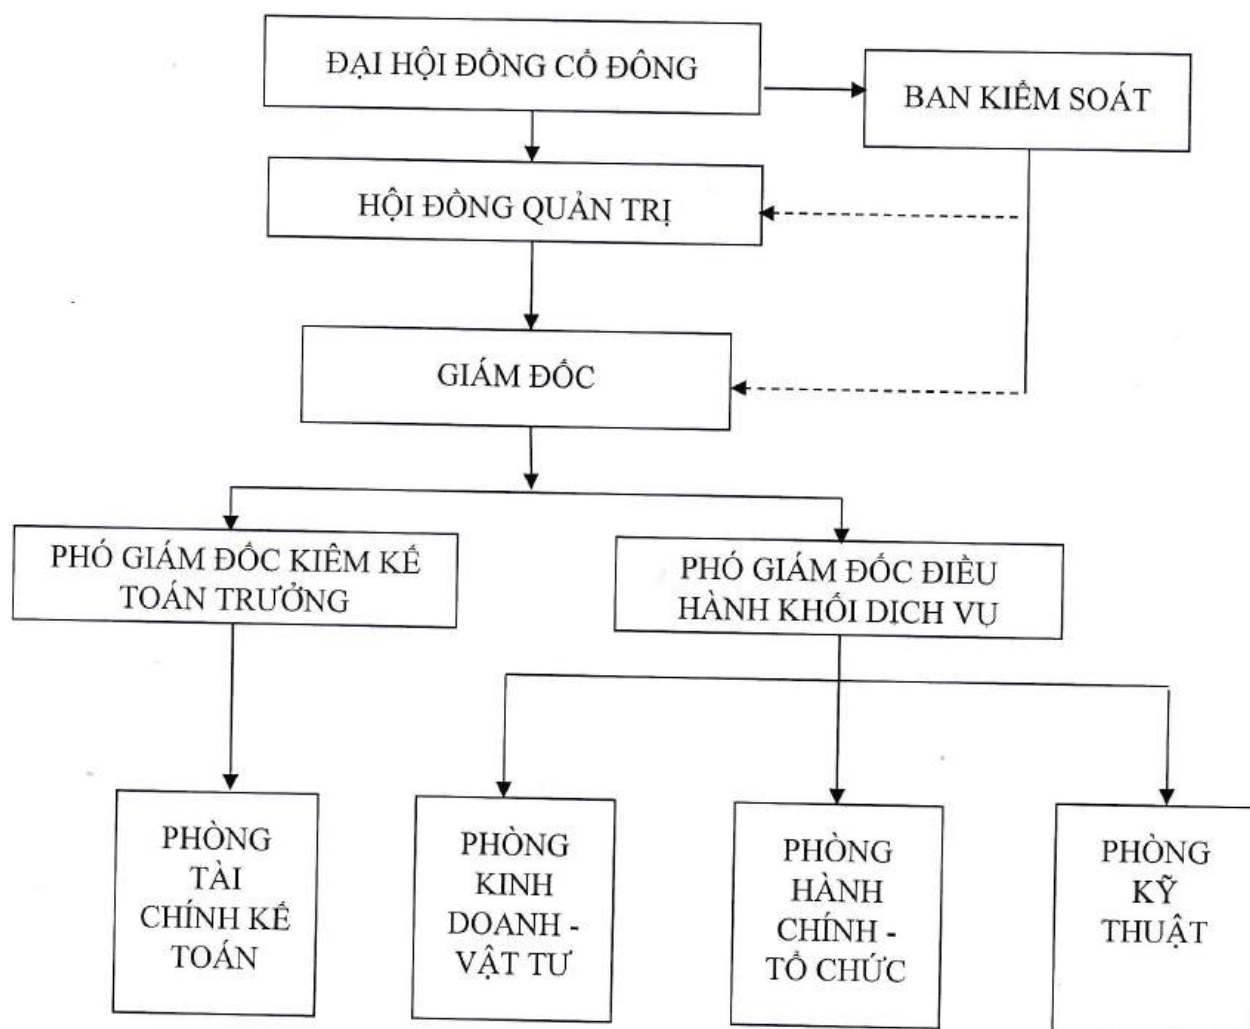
ĐẠI HỘI ĐỒNG CỔ ĐÔNG

BAN KIỂM SOÁT

HỘI ĐỒNG QUẢN TRỊ

GIÁM ĐỐC

PHÓ GIÁM ĐỐC KIÊM KẾ TOÁN TRƯỞNG

PHÓ GIÁM ĐỐC ĐIỀU HÀNH KHỐI DICH VỤ

PHÒNG TÀI CHÍNH KẾ TOÁN

PHÒNG KINH DOANH - VẬT TƯ

PHÒNG HÀNH CHÍNH - TỔ CHỨC

PHÒNG KỸ THUẬT